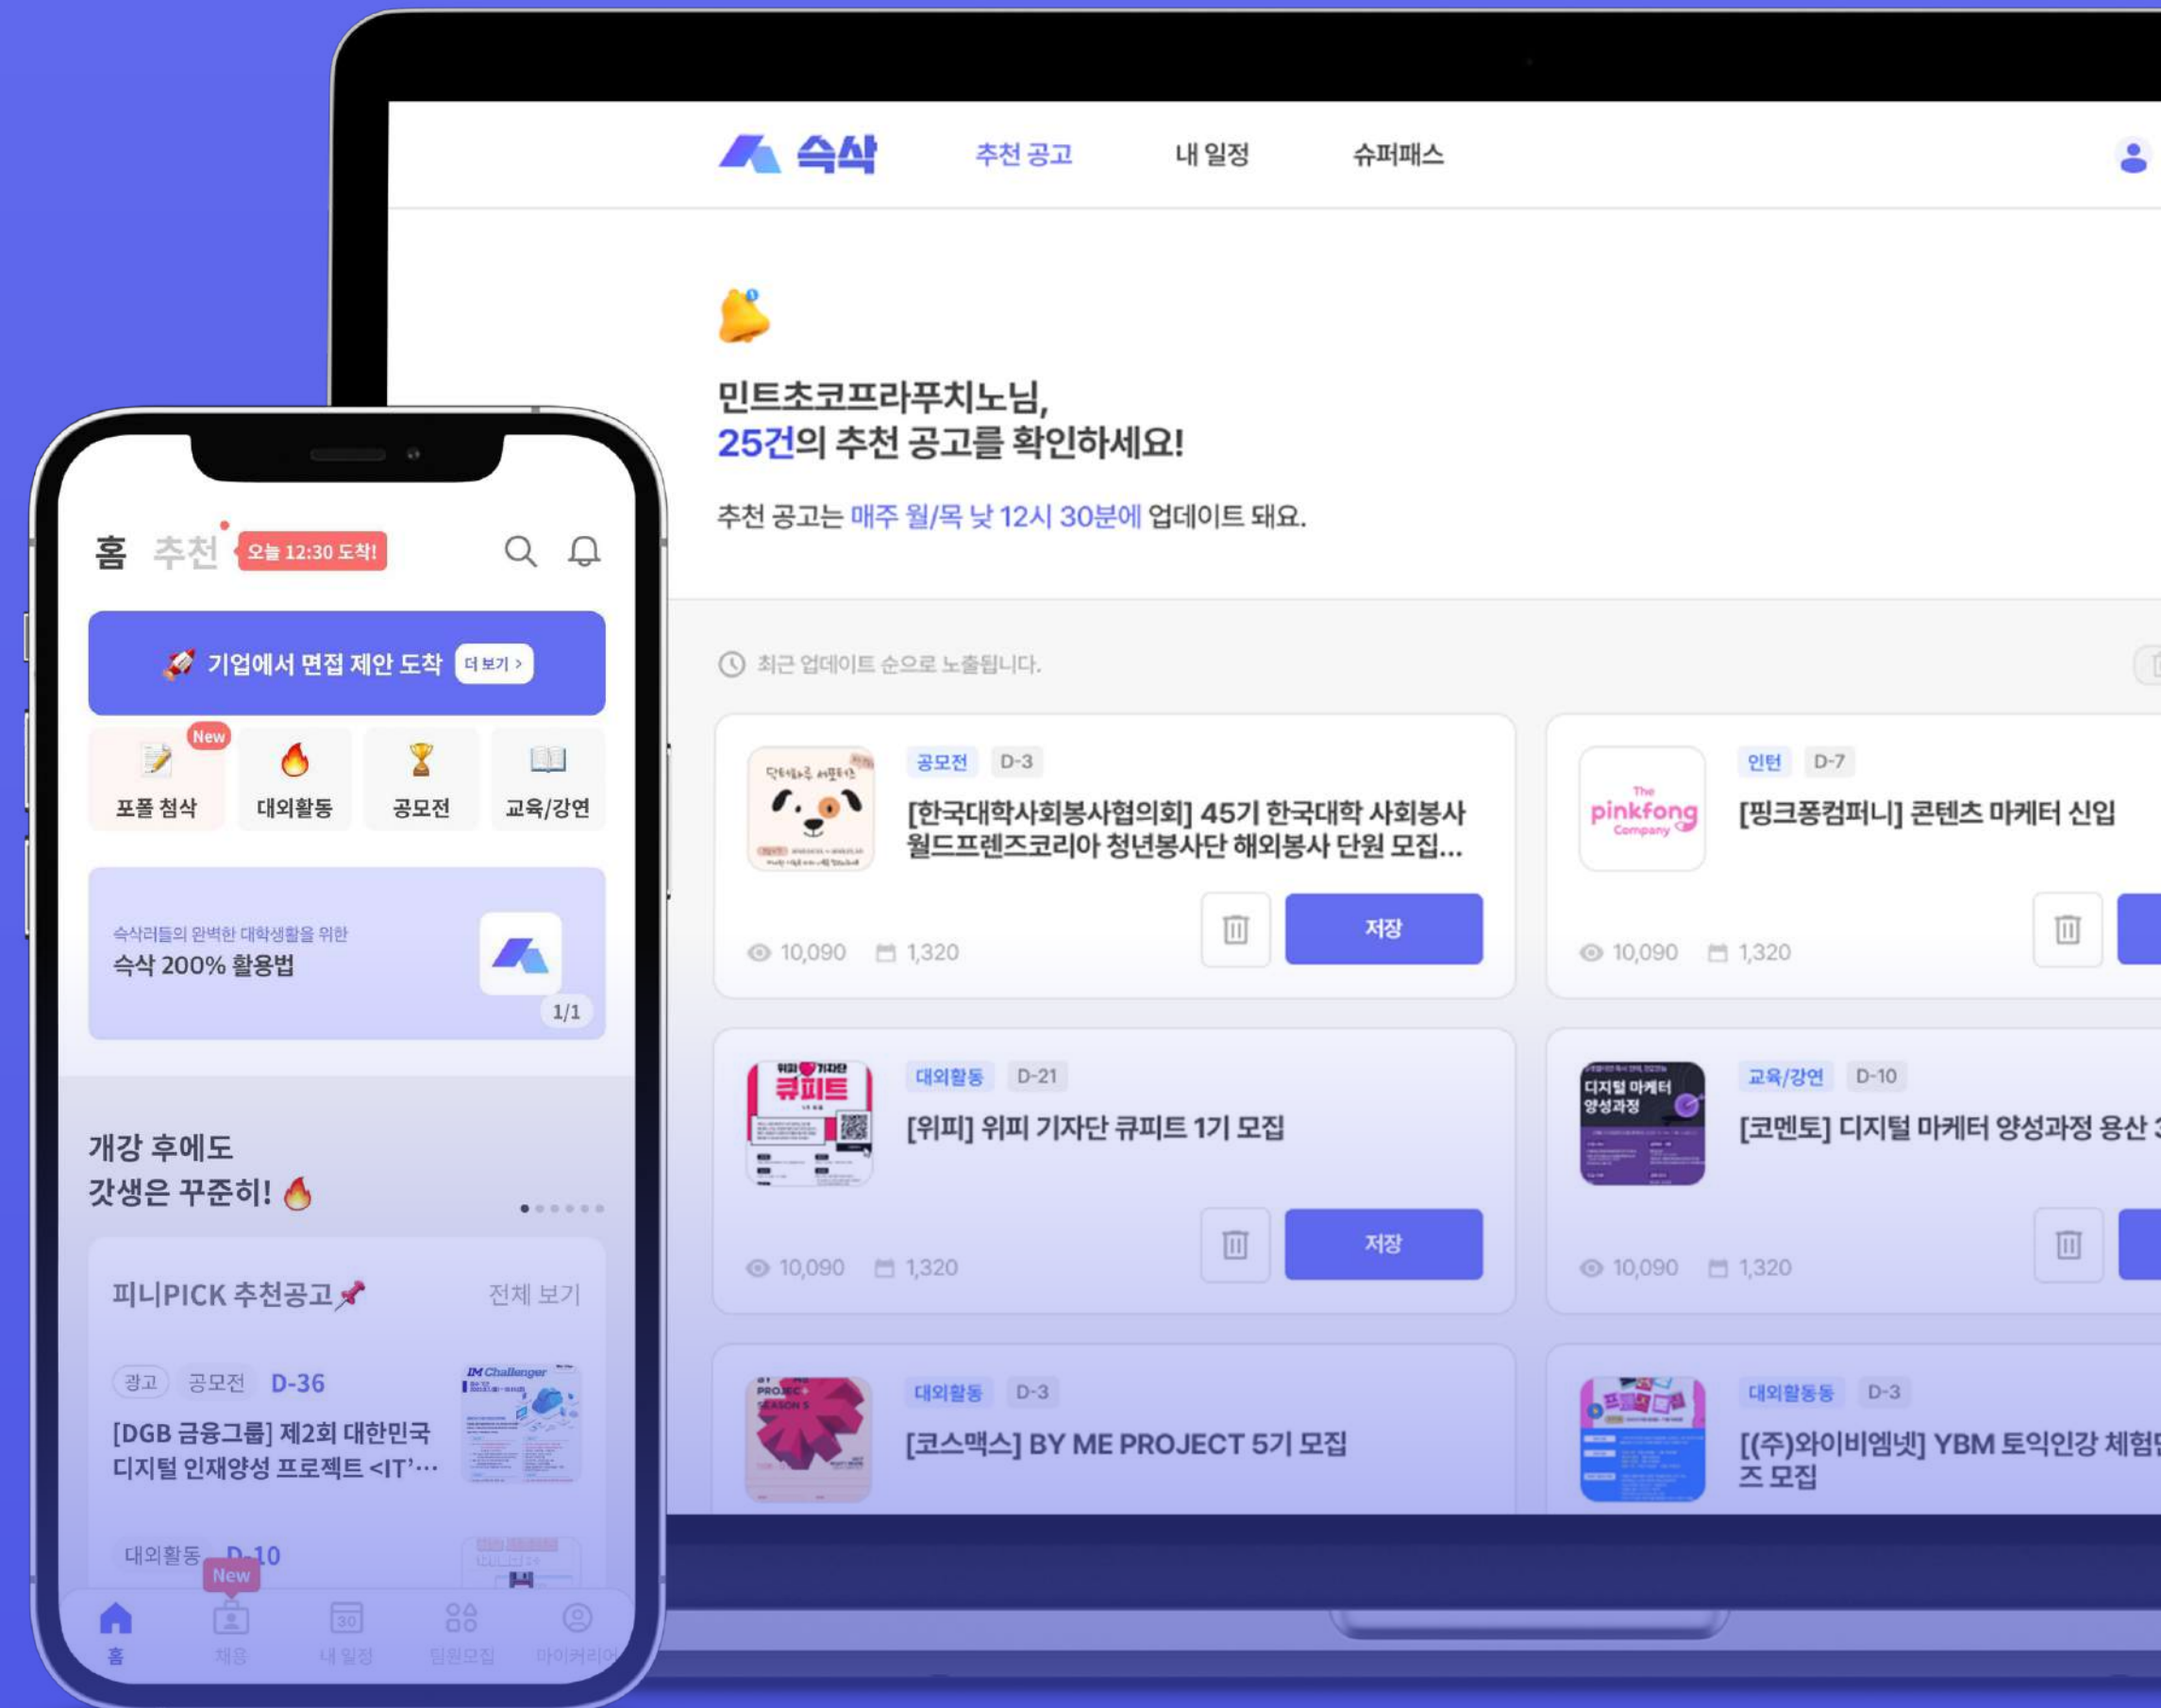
슥삭 추천 공고 내 일정 슈퍼패스

민트초코프라푸치노님,
25건의 추천 공고를 확인하세요!

추천 공고는 매주 월/목 낮 12시 30분에 업데이트 돼요.

최근 업데이트 순으로 노출됩니다.

공모전 D-3
[한국대학사회봉사협의회] 45기 한국대학 사회봉사 월드프렌즈코리아 청년봉사단 해외봉사 단원 모집...
10,090 1,320
저장

인턴 D-7
The pinkfong Company
[핑크퐁컴퍼니] 콘텐츠 마케터 신입
10,090 1,320

대외활동 D-21
위피 기자단 큐피트
[위피] 위피 기자단 큐피트 1기 모집
10,090 1,320
저장

교육/강연 D-10
디지털 마케터 양성과정
[코멘토] 디지털 마케터 양성과정 용산 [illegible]
10,090 1,320

대외활동 D-3
PROJECT SEASON 5
[코스맥스] BY ME PROJECT 5기 모집

대외활동동 D-3
[(주)와이비엠넷] YBM 토익인강 체험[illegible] 즈 모집

홈 추천 오늘 12:30 도착!

기업에서 면접 제안 도착 더 보기 >

New
포폴 첨삭 대외활동 공모전 교육/강연

슥삭러들의 완벽한 대학생활을 위한
슥삭 200% 활용법
1/1

개강 후에도
갓생은 꾸준히!

피니PICK 추천공고 전체 보기

광고 공모전 D-36
IM Challenger
[DGB 금융그룹] 제2회 대한민국 디지털 인재양성 프로젝트 <IT'...

대외활동 D-10
New
홈 채용 내 일정 팀원모집 마이커리어